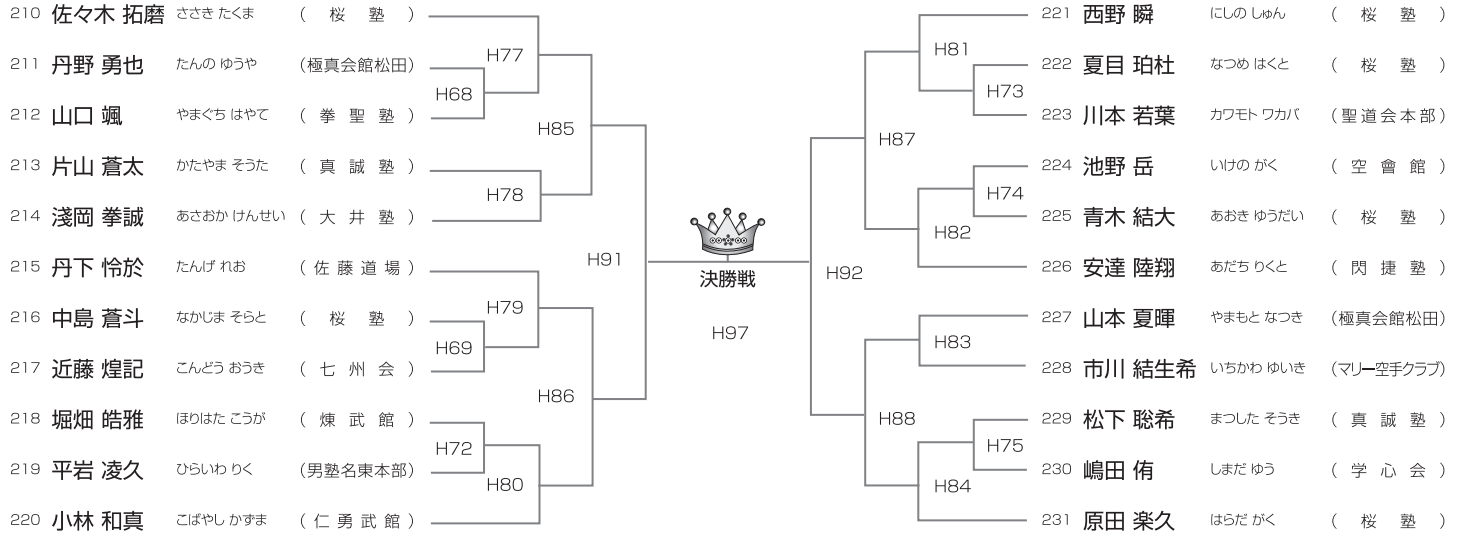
210 佐々木 拓磨 ささき たくま （ 桜 塾 ）
211 丹野 勇也 たんの ゆうや （極真会館松田）
212 山口 颯 やまぐち はやて （ 拳 聖 塾 ）
213 片山 蒼太 かたやま そうた （ 真 誠 塾 ）
214 淺岡 拳誠 あさおか けんせい （ 大 井 塾 ）
215 丹下 怜於 たんげ れお （ 佐 藤 道 場 ）
216 中島 蒼斗 なかじま そらと （ 桜 塾 ）
217 近藤 煌記 こんどう おうき （ 七 州 会 ）
218 堀畑 皓雅 ほりはた こうが （ 煉 武 館 ）
219 平岩 凌久 ひらいわ りく （男塾名東本部）
220 小林 和真 こばやし かずま （ 仁 勇 武 館 ）

H68
H77
H85
H78
H91
H79
H69
H86
H72
H80

決勝戦
H97

H92
H81
H73
H87
H74
H82
H83
H88
H75
H84

221 西野 瞬 にしの しゅん （ 桜 塾 ）
222 夏目 珀杜 なつめ はくと （ 桜 塾 ）
223 川本 若葉 カワモト ワカバ （聖道会本部）
224 池野 岳 いけの がく （ 空 會 館 ）
225 青木 結大 あおき ゆうだい （ 桜 塾 ）
226 安達 陸翔 あだち りくと （ 閃 捷 塾 ）
227 山本 夏暉 やまもと なつき （極真会館松田）
228 市川 結生希 いちかわ ゆいき （マリー空手クラブ）
229 松下 聡希 まつした そうき （ 真 誠 塾 ）
230 嶋田 侑 しまだ ゆう （ 学 心 会 ）
231 原田 楽久 はらだ がく （ 桜 塾 ）